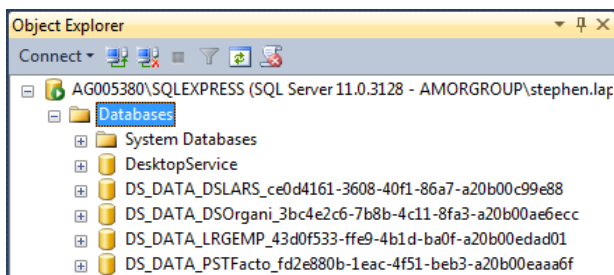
Object Explorer

Connect

AG005380\SQLEXPRESS (SQL Server 11.0.3128 - AMORGROUP\stephen.lap

Databases

System Databases

DesktopService

DS_DATA_DSLARS_ce0d4161-3608-40f1-86a7-a20b00c99e88

DS_DATA_DSOrgani_3bc4e2c6-7b8b-4c11-8fa3-a20b00ae6ecc

DS_DATA_LRGEMP_43d0f533-ffe9-4b1d-ba0f-a20b00edad01

DS_DATA_PSTFacto_fd2e880b-1eac-4f51-beb3-a20b00eaaa6f